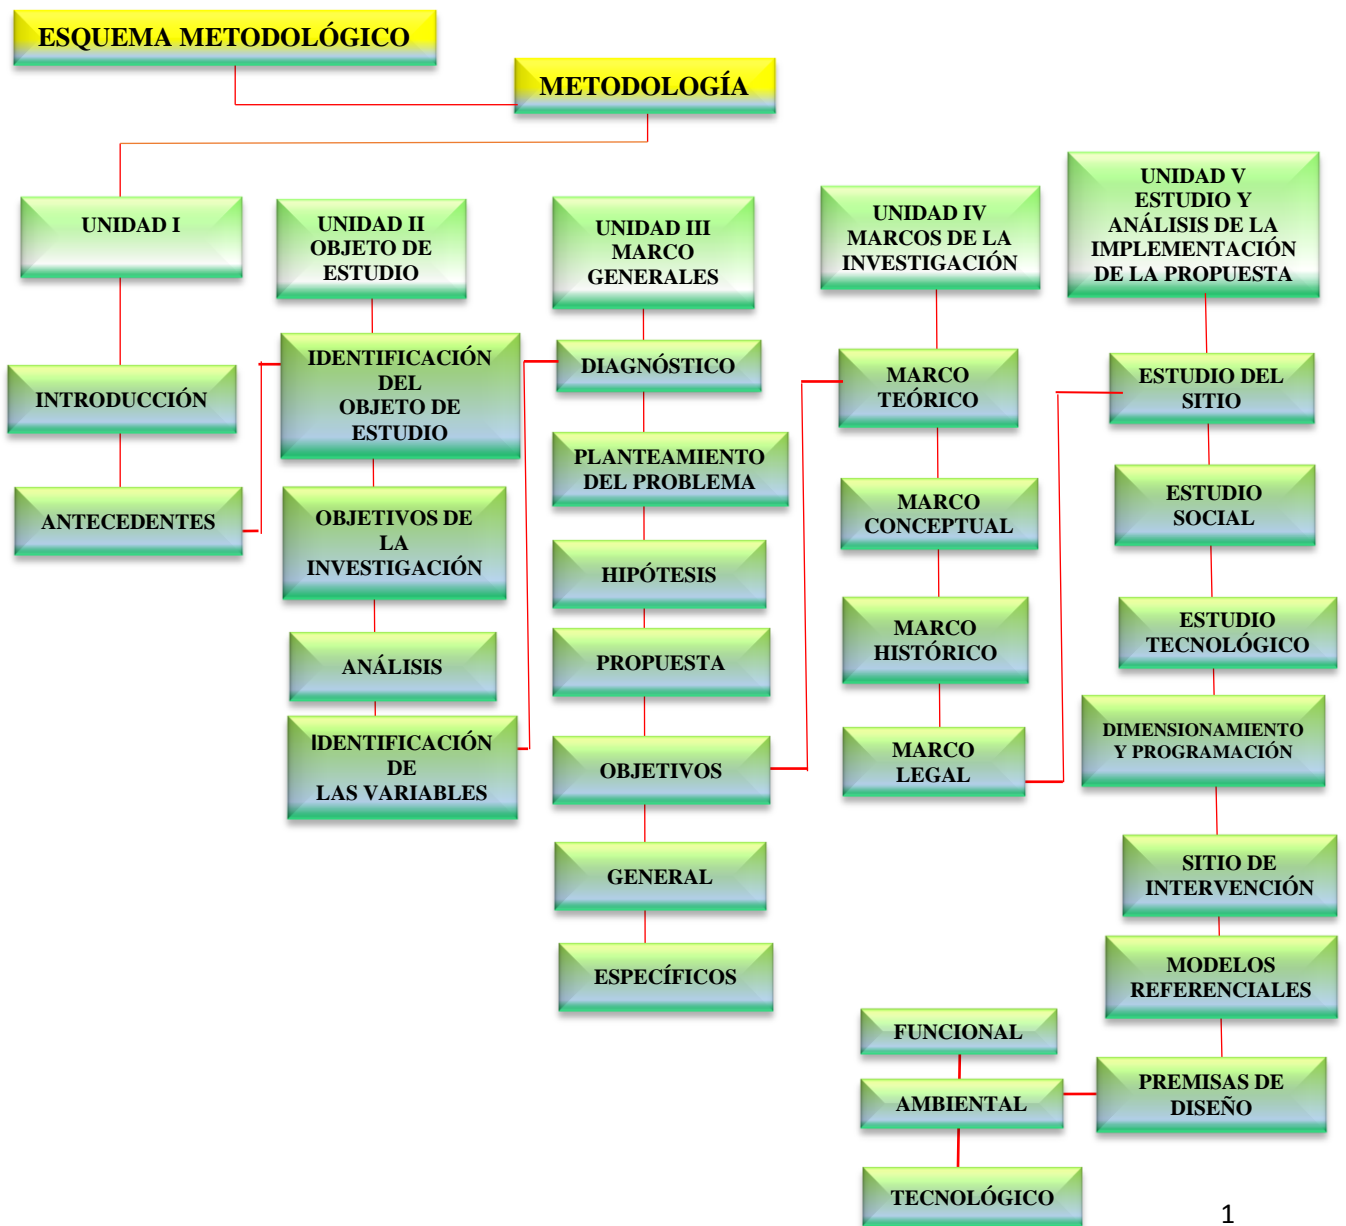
ESQUEMA METODOLÓGICO

METODOLOGÍA

UNIDAD I

INTRODUCCIÓN

ANTECEDENTES

UNIDAD II
OBJETO DE
ESTUDIO

IDENTIFICACIÓN
DEL
OBJETO DE
ESTUDIO

OBJETIVOS DE
LA
INVESTIGACIÓN

ANÁLISIS

IDENTIFICACIÓN
DE
LAS VARIABLES

UNIDAD III
MARCO
GENERALES

DIAGNÓSTICO

PLANTEAMIENTO
DEL PROBLEMA

HIPÓTESIS

PROPUESTA

OBJETIVOS

GENERAL

ESPECÍFICOS

UNIDAD IV
MARCOS DE LA
INVESTIGACIÓN

MARCO
TEÓRICO

MARCO
CONCEPTUAL

MARCO
HISTÓRICO

MARCO
LEGAL

UNIDAD V
ESTUDIO Y
ANÁLISIS DE LA
IMPLEMENTACIÓN
DE LA PROPUESTA

ESTUDIO DEL
SITIO

ESTUDIO
SOCIAL

ESTUDIO
TECNOLÓGICO

DIMENSIONAMIENTO
Y PROGRAMACIÓN

SITIO DE
INTERVENCIÓN

MODELOS
REFERENCIALES

PREMISAS DE
DISEÑO

FUNCIONAL

AMBIENTAL

TECNOLÓGICO

1